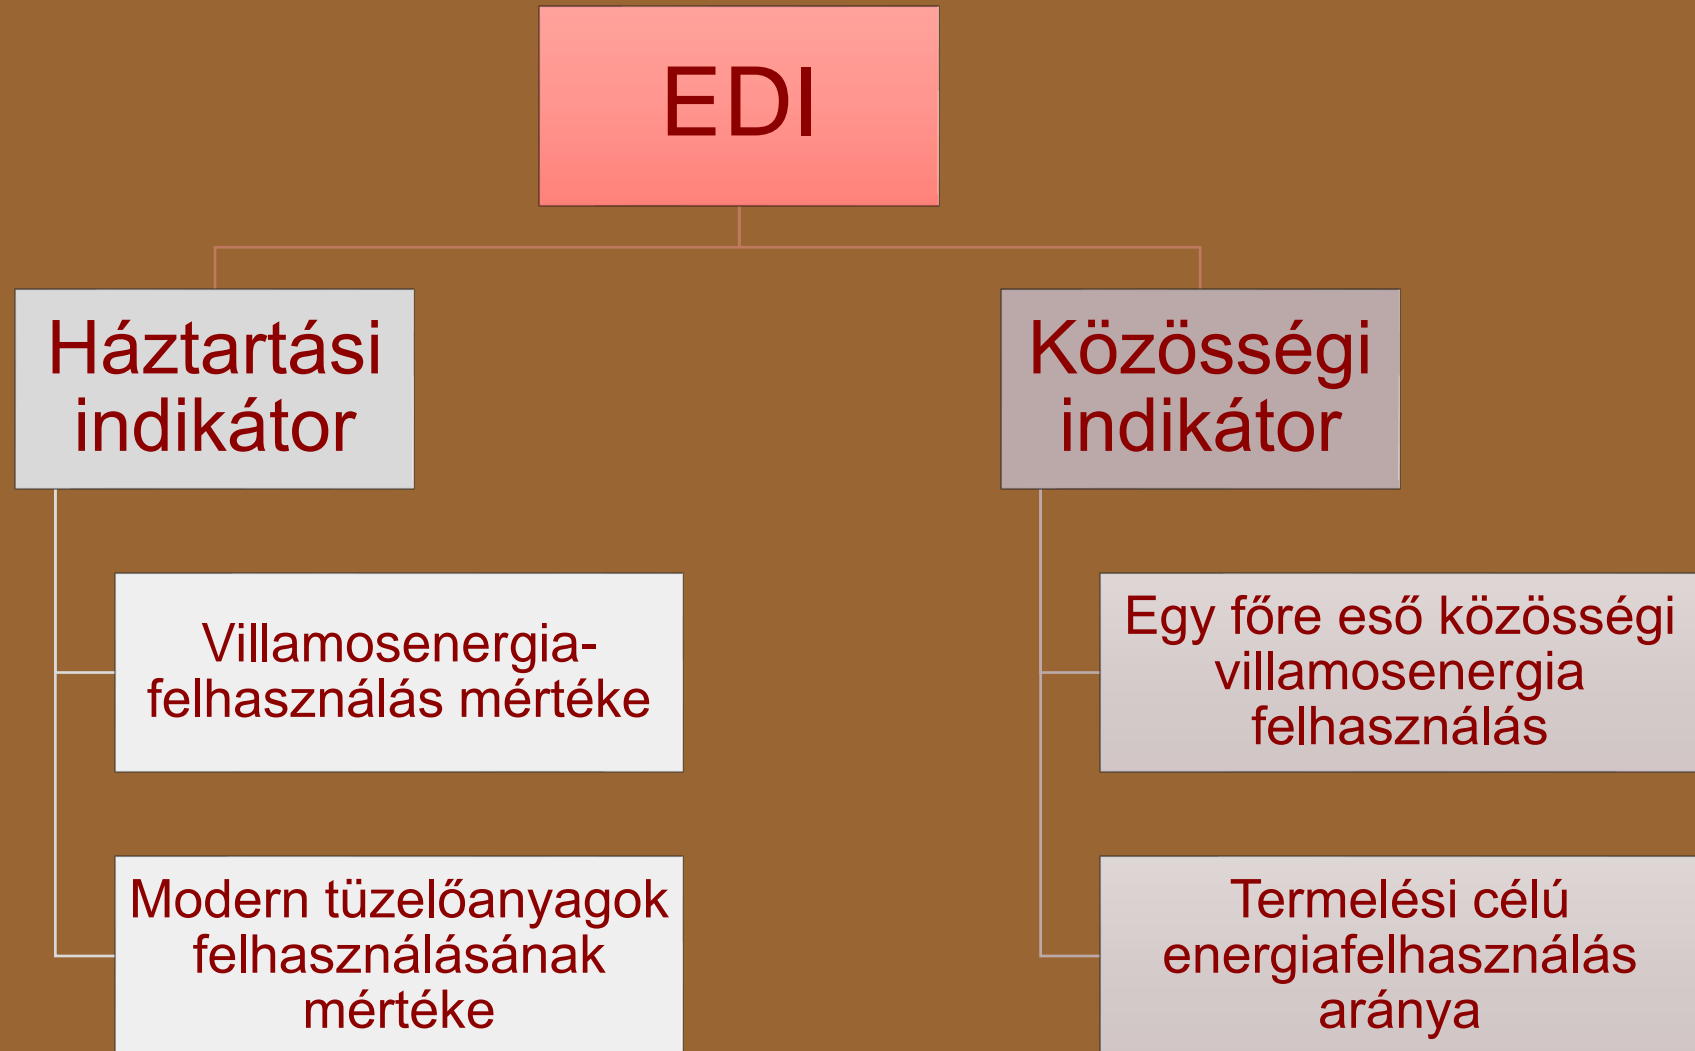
EDI

Háztartási indikátor

Villamosenergia-felhasználás mértéke

Modern tüzelőanyagok felhasználásának mértéke

Közösségi indikátor

Egy főre eső közösségi villamosenergia felhasználás

Termelési célú energiafelhasználás aránya